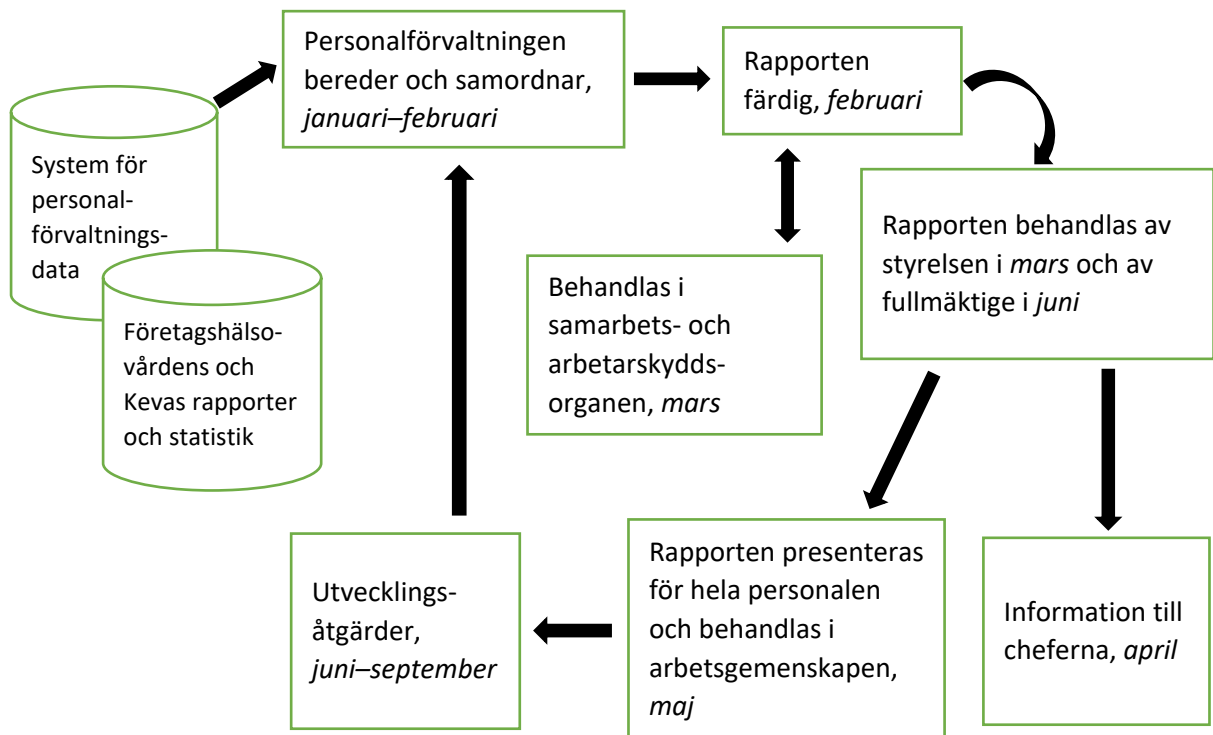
System för personalförvaltningsdata

Företagshälsovårdens och Kevas rapporter och statistik

Personalförvaltningen bereder och samordnar, *januari–februari*

Rapporten färdig, *februari*

Rapporten behandlas av styrelsen i *mars* och av fullmäktige i *juni*

Behandlas i samarbets- och arbetarskyddsorganen, *mars*

Information till cheferna, *april*

Rapporten presenteras för hela personalen och behandlas i arbetsgemenskapen, *maj*

Utvecklingsåtgärder, *juni–september*